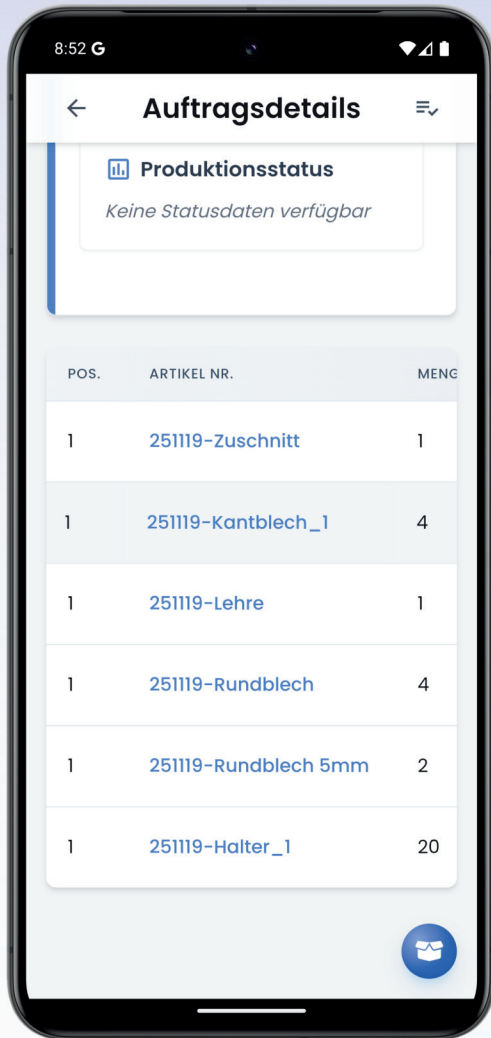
8:52 G

Auftragsdetails

Produktionsstatus

Keine Statusdaten verfügbar

| POS. | ARTIKEL NR. | MENG |
|---|---|---|
| 1 | 251119-Zuschnitt | 1 |
| 1 | 251119-Kantblech_1 | 4 |
| 1 | 251119-Lehre | 1 |
| 1 | 251119-Rundblech | 4 |
| 1 | 251119-Rundblech 5mm | 2 |
| 1 | 251119-Halter_1 | 20 |